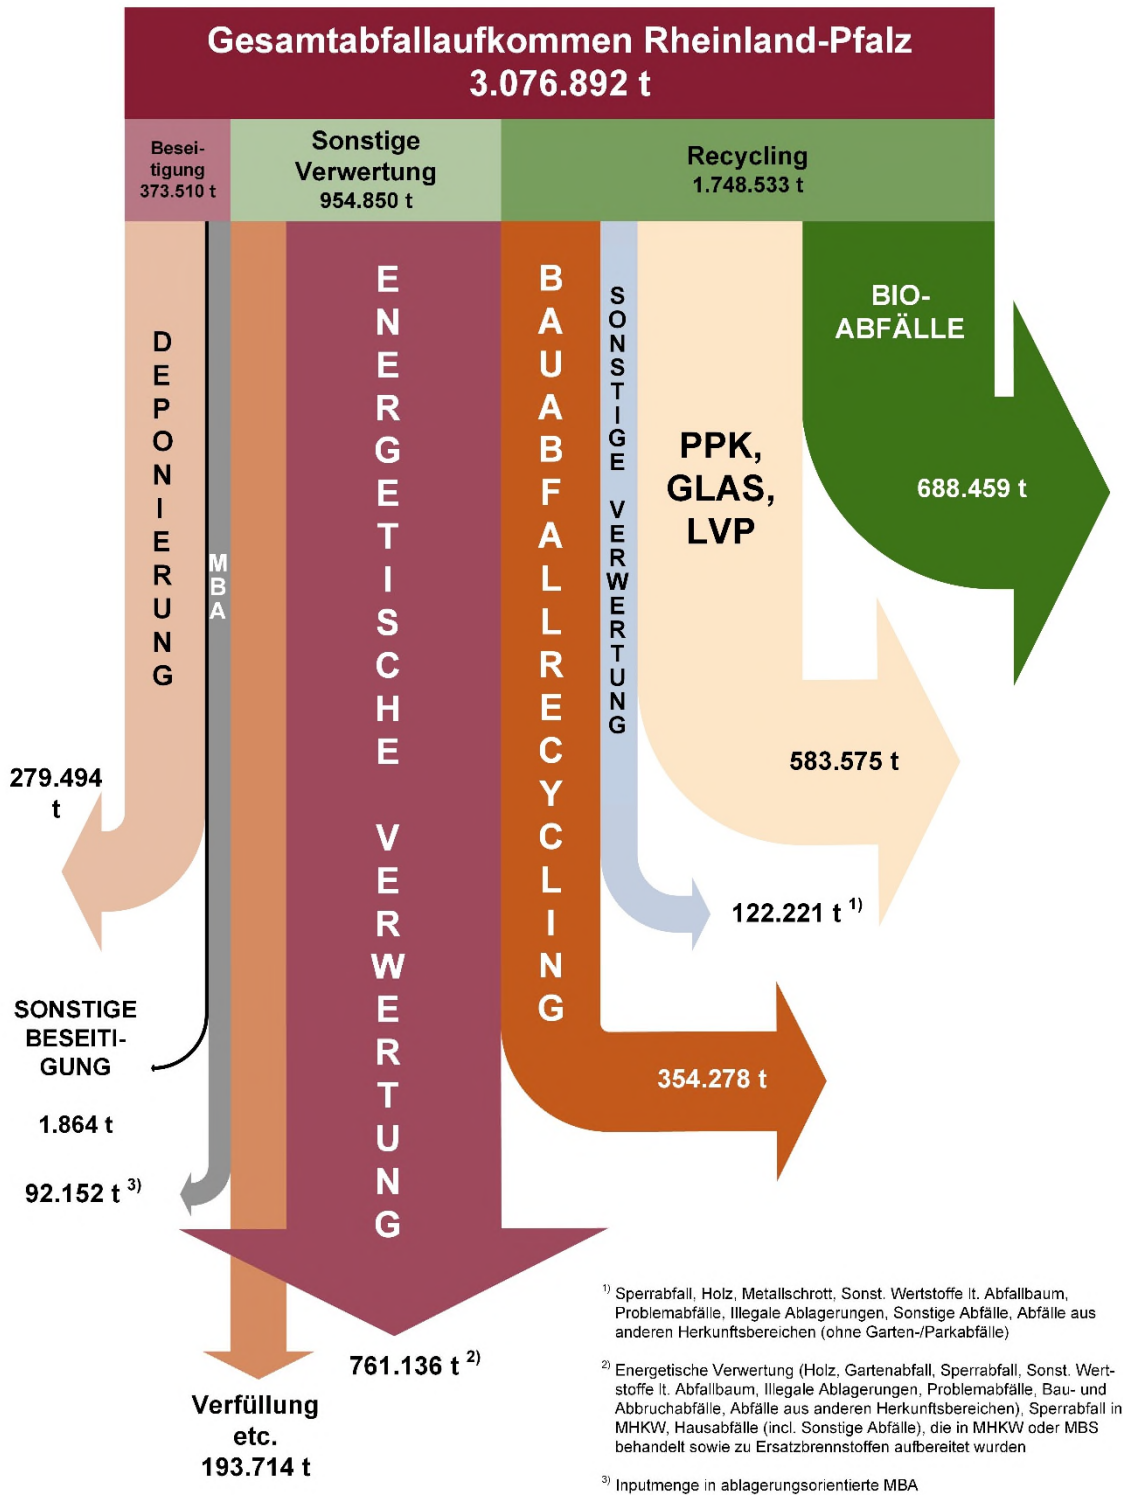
Gesamtabfallaufkommen Rheinland-Pfalz
3.076.892 t

Beseitigung
373.510 t

Sonstige Verwertung
954.850 t

Recycling
1.748.533 t

DEPONIERUNG

MBA

ENERGETISCHE VERWERTUNG

BAUABFALLRECYCLING

SONSTIGE VERWERTUNG

PPK, GLAS, LVP

BIO-ABFÄLLE

688.459 t

583.575 t

279.494 t

122.221 t $^{1)}$

SONSTIGE BESEITIGUNG

1.864 t

354.278 t

92.152 t $^{3)}$

761.136 t $^{2)}$

Verfüllung etc.
193.714 t

$^{1)}$ Sperrabfall, Holz, Metallschrott, Sonst. Wertstoffe lt. Abfallbaum, Problemabfälle, Illegale Ablagerungen, Sonstige Abfälle, Abfälle aus anderen Herkunftsbereichen (ohne Garten-/Parkabfälle)

$^{2)}$ Energetische Verwertung (Holz, Gartenabfall, Sperrabfall, Sonst. Wertstoffe lt. Abfallbaum, Illegale Ablagerungen, Problemabfälle, Bau- und Abbruchabfälle, Abfälle aus anderen Herkunftsbereichen), Sperrabfall in MHKW, Hausabfälle (incl. Sonstige Abfälle), die in MHKW oder MBS behandelt sowie zu Ersatzbrennstoffen aufbereitet wurden

$^{3)}$ Inputmenge in ablagerungsorientierte MBA